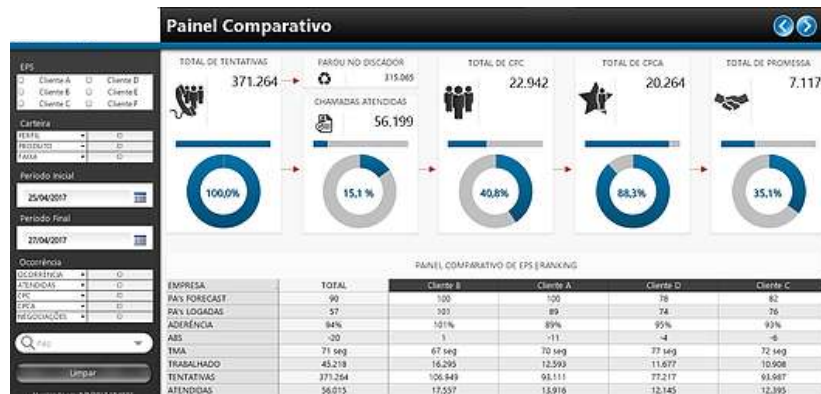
Painel Comparativo

EPS
Cliente A
Cliente B
Cliente C
Cliente D
Cliente E
Cliente F

Carteira
PERFIL
PRODUTO
FAIXA

Período Inicial
25/04/2017

Período Final
27/04/2017

Ocorrência
OCORRÊNCIA
ATENDIDAS
CPC
CPCA
NEGOCIAÇÕES

Limpar

TOTAL DE TENTATIVAS
371.264

PAROU NO DISCADOR
315.065

CHAMADAS ATENDIDAS
56.199

TOTAL DE CPC
22.942

TOTAL DE CPCA
20.264

TOTAL DE PROMESSA
7.117

100,0%

15,1 %

40,8%

88,3%

35,1%

PAINEL COMPARATIVO DE EPS (RANKING

| EMPRESA | TOTAL | Cliente B | Cliente A | Cliente D | Cliente C |
|---|---|---|---|---|---|
| PA's FORECAST | 90 | 100 | 100 | 78 | 82 |
| PA's LOGADAS | 57 | 101 | 89 | 74 | 76 |
| ADERÊNCIA | 94% | 101% | 89% | 95% | 93% |
| ABS | -20 | 1 | -11 | -4 | -6 |
| TMA | 71 seg | 67 seg | 70 seg | 77 seg | 72 seg |
| TRABALHADO | 45.218 | 16.295 | 12.593 | 11.677 | 10.908 |
| TENTATIVAS | 371.264 | 106.949 | 93.111 | 77.217 | 93.987 |
| ATENDIDAS | 56.015 | 17.557 | 13.916 | 12.145 | 12.395 |